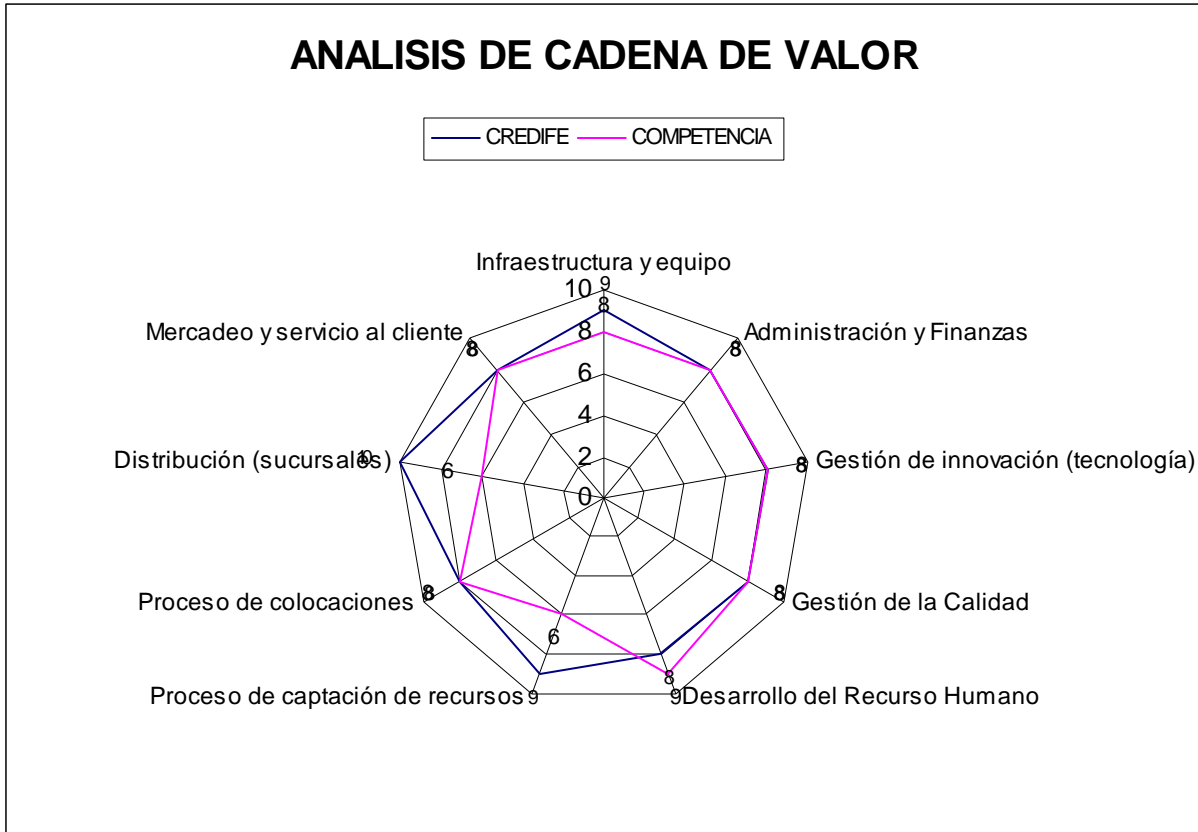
ANALISIS DE CADENA DE VALOR

CREDIFE COMPETENCIA

Infraestructura y equipo
10
9
8
8
6
4
2
0

Administración y Finanzas 8
Gestión de innovación (tecnología) 8
Gestión de la Calidad 8
8
9 Desarrollo del Recurso Humano
Proceso de captación de recursos 9
6
Proceso de colocaciones 8
Distribución (sucursales) 10
6
Mercadeo y servicio al cliente 8